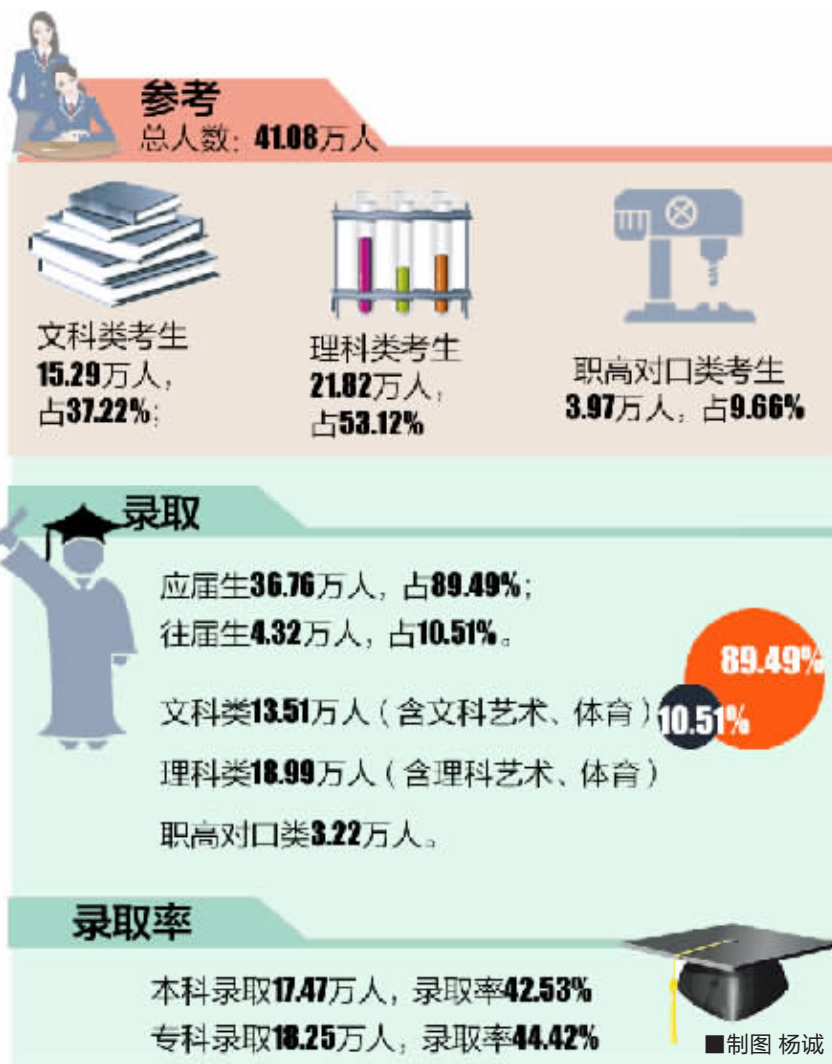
参考
总人数：41.08万人

文科类考生
15.29万人，
占37.22%；

理科类考生
21.82万人，
占53.12%

职高对口类考生
3.97万人，占9.66%

录取

应届生36.76万人，占89.49%；
往届生4.32万人，占10.51%。

89.49%

10.51%

文科类13.51万人（含文科艺术、体育）
理科类18.99万人（含理科艺术、体育）
职高对口类3.22万人。

录取率

本科录取17.47万人，录取率42.53%
专科录取18.25万人，录取率44.42%

■制图 杨诚